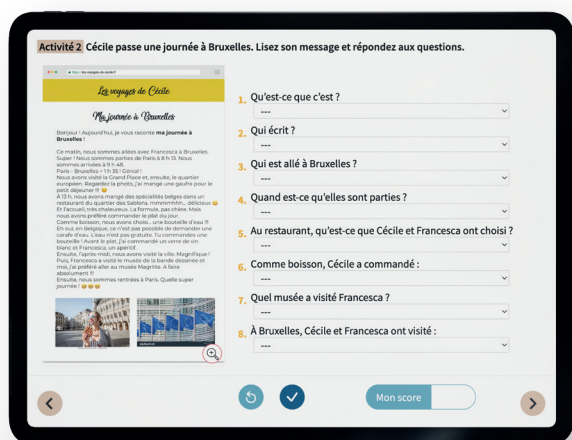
Activité 2 Cécile passe une journée à Bruxelles. Lisez son message et répondez aux questions.

http://les-voyages-de-cecile.fr

Les voyages de Cécile

Ma journée à Bruxelles

Bonjour ! Aujourd'hui, je vous raconte ma journée à Bruxelles !

Ce matin, nous sommes allées avec Francesca à Bruxelles. Super ! Nous sommes parties de Paris à 8 h 13. Nous sommes arrivées à 9 h 48. Paris - Bruxelles = 1 h 35 ! Génial ! Nous avons visité la Grand Place et, ensuite, le quartier européen. Regardez la photo, j'ai mangé une gaufre pour le petit déjeuner !!! A 13 h, nous avons mangé des spécialités belges dans un restaurant du quartier des Sablons, mmmmhhh... délicieux Et l'accueil, très chaleureux. La formule, pas chère. Mais nous avons préféré commander le plat du jour. Comme boisson, nous avons choisi... une bouteille d'eau !!! Eh oui, en Belgique, ce n'est pas possible de demander une carafe d'eau. L'eau n'est pas gratuite. Tu commandes une bouteille ! Avant le plat, j'ai commandé un verre de vin blanc et Francesca, un apéritif. Ensuite, l'après-midi, nous avons visité la ville. Magnifique ! Puis, Francesca a visité le musée de la bande dessinée et moi, j'ai préféré aller au musée Magritte. À faire absolument !!! Ensuite, nous sommes rentrées à Paris. Quelle super journée !

1. Qu'est-ce que c'est ?
---
2. Qui écrit ?
---
3. Qui est allé à Bruxelles ?
---
4. Quand est-ce qu'elles sont parties ?
---
5. Au restaurant, qu'est-ce que Cécile et Francesca ont choisi ?
---
6. Comme boisson, Cécile a commandé :
---
7. Quel musée a visité Francesca ?
---
8. À Bruxelles, Cécile et Francesca ont visité :
---

Mon score